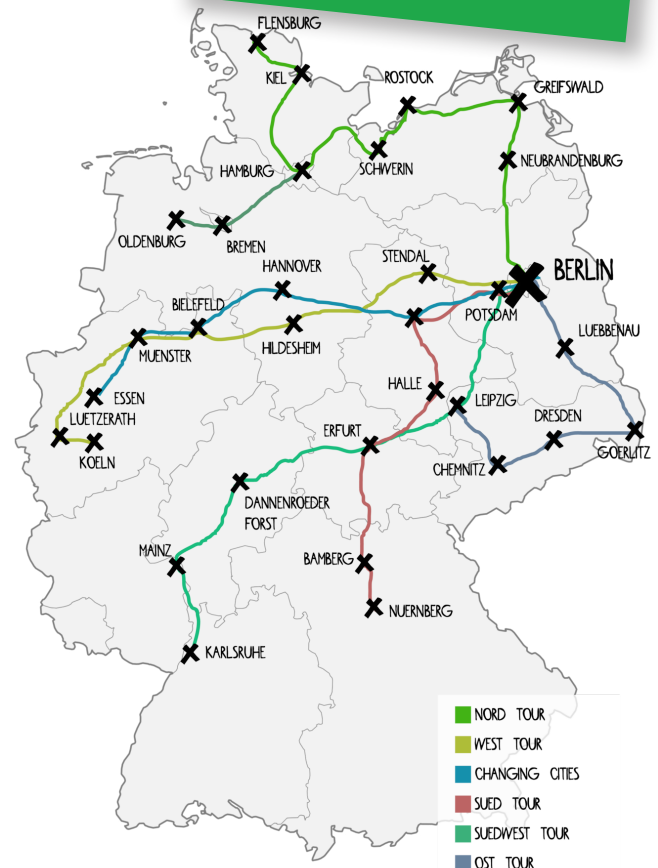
FLENSBURG
KIEL
ROSTOCK
GREIFSWALD
HAMBURG
SCHWERIN
NEUBRANDENBURG
OLDENBURG
BREMEN
HANNOVER
STENDAL
BERLIN
BIELEFELD
POTSDAM
MUENSTER
HILDESHEIM
LUEBBENAU
ESSEN
HALLE
LUETZERATH
LEIPZIG
DRESDEN
KOELN
ERFURT
GOERLITZ
CHEMNITZ
DANNENROEDER FORST
MAINZ
BAMBERG
NUERNBERG
KARLSRUHE

NORD TOUR
WEST TOUR
CHANGING CITIES
SUED TOUR
SUEDWEST TOUR
OST TOUR